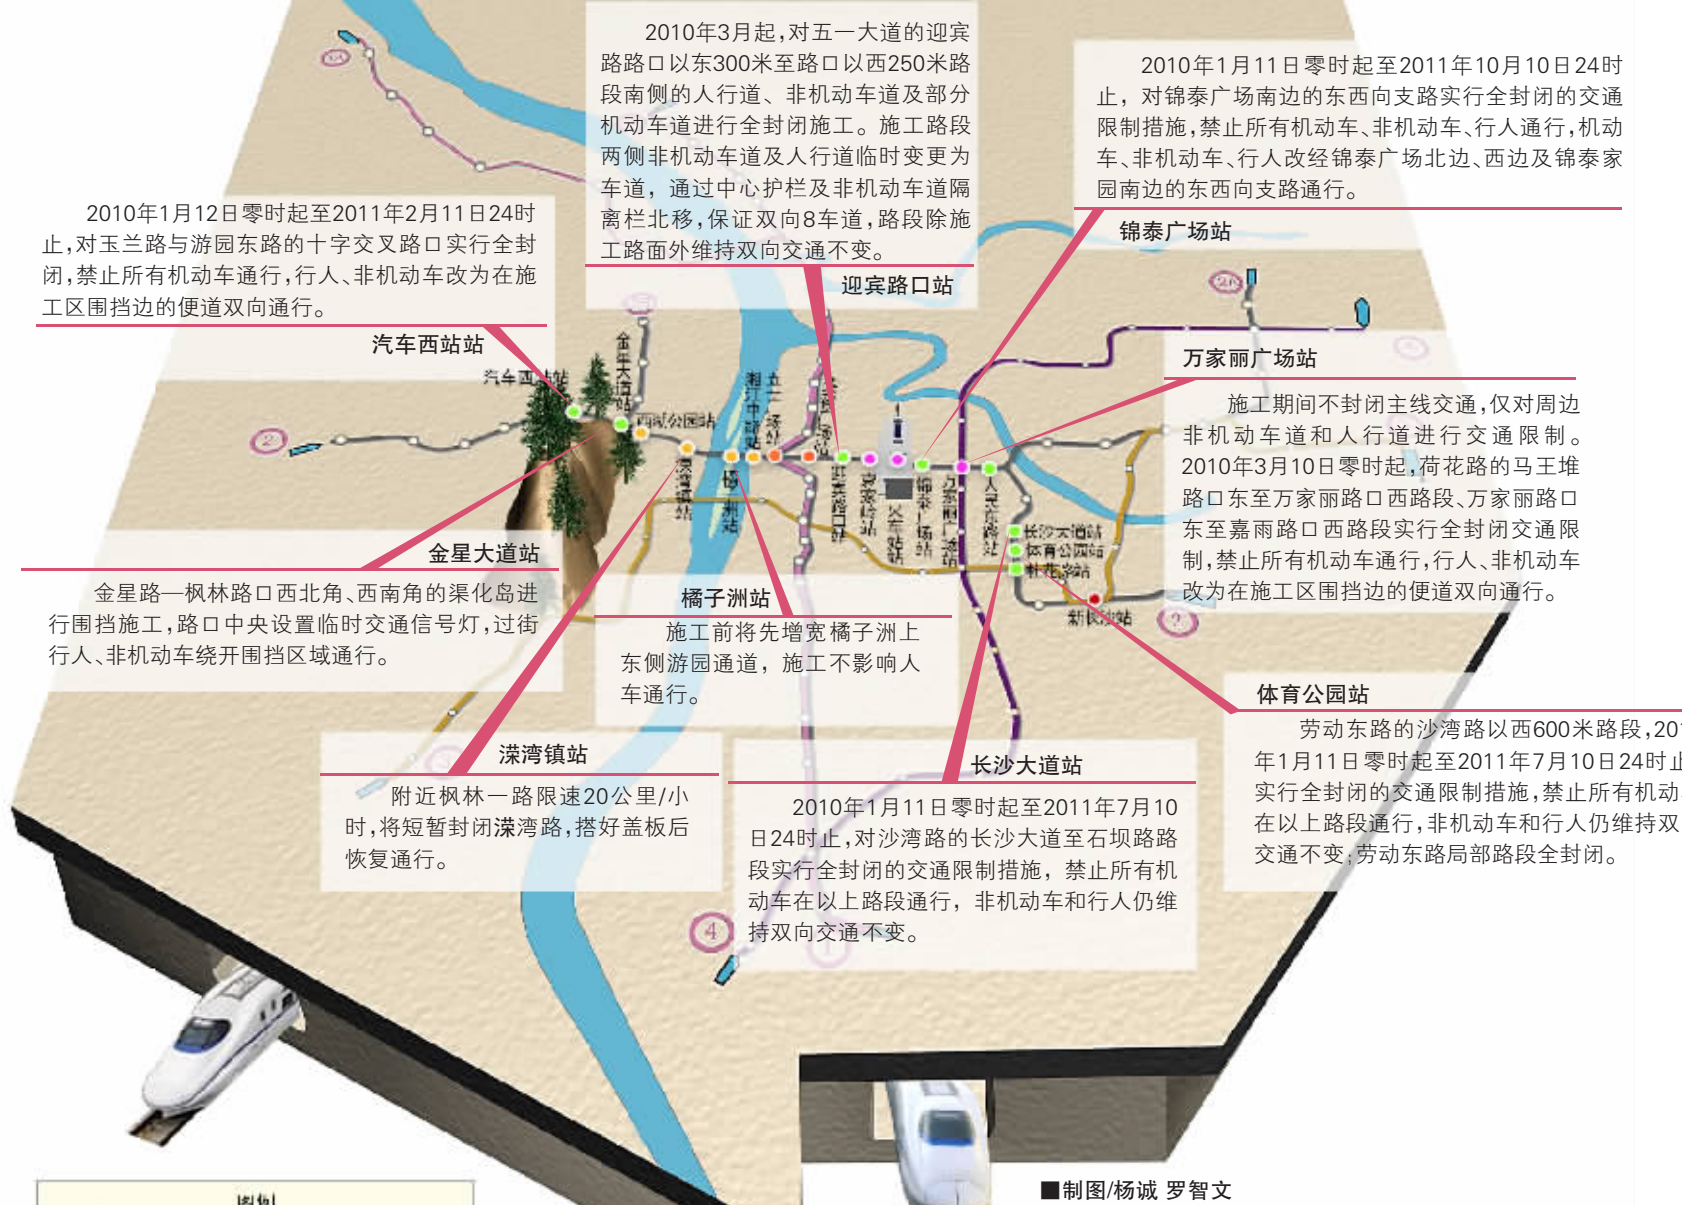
2010年3月起，对五一大道的迎宾路路口以东300米至路口以西250米路段南侧的人行道、非机动车道及部分机动车道进行全封闭施工。施工路段两侧非机动车道及人行道临时变更为车道，通过中心护栏及非机动车道隔离栏北移，保证双向8车道，路段除施工路面外维持双向交通不变。

迎宾路口站

2010年1月11日零时起至2011年10月10日24时止，对锦泰广场南边的东西向支路实行全封闭的交通限制措施，禁止所有机动车、非机动车、行人通行，机动车、非机动车、行人改经锦泰广场北边、西边及锦泰家园南边的东西向支路通行。

锦泰广场站

2010年1月12日零时起至2011年2月11日24时止，对玉兰路与游园东路的十字交叉路口实行全封闭，禁止所有机动车通行，行人、非机动车改为在施工区围挡边的便道双向通行。

汽车西站站

万家丽广场站

施工期间不封闭主线交通，仅对周边非机动车道和人行道进行交通限制。2010年3月10日起，荷花路的马王堆路口东至万家丽路口西路段、万家丽路口东至嘉雨路口西路段实行全封闭交通限制，禁止所有机动车通行，行人、非机动车改为在施工区围挡边的便道双向通行。

金星大道站

金星路—枫林路口西北角、西南角的渠化岛进行围挡施工，路口中央设置临时交通信号灯，过街行人、非机动车绕开围挡区域通行。

橘子洲站

施工前将先增宽橘子洲上东侧游园通道，施工不影响人车通行。

体育公园站

劳动东路的沙湾路以西600米路段，20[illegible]年1月11日零时起至2011年7月10日24时止实行全封闭的交通限制措施，禁止所有机动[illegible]在以上路段通行，非机动车和行人仍维持双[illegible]交通不变；劳动东路局部路段全封闭。

溁湾镇站

附近枫林一路限速20公里/小时，将短暂封闭溁湾路，搭好盖板后恢复通行。

长沙大道站

2010年1月11日零时起至2011年7月10日24时止，对沙湾路的长沙大道至石坝路路段实行全封闭的交通限制措施，禁止所有机动车在以上路段通行，非机动车和行人仍维持双向交通不变。

■制图/杨诚 罗智文